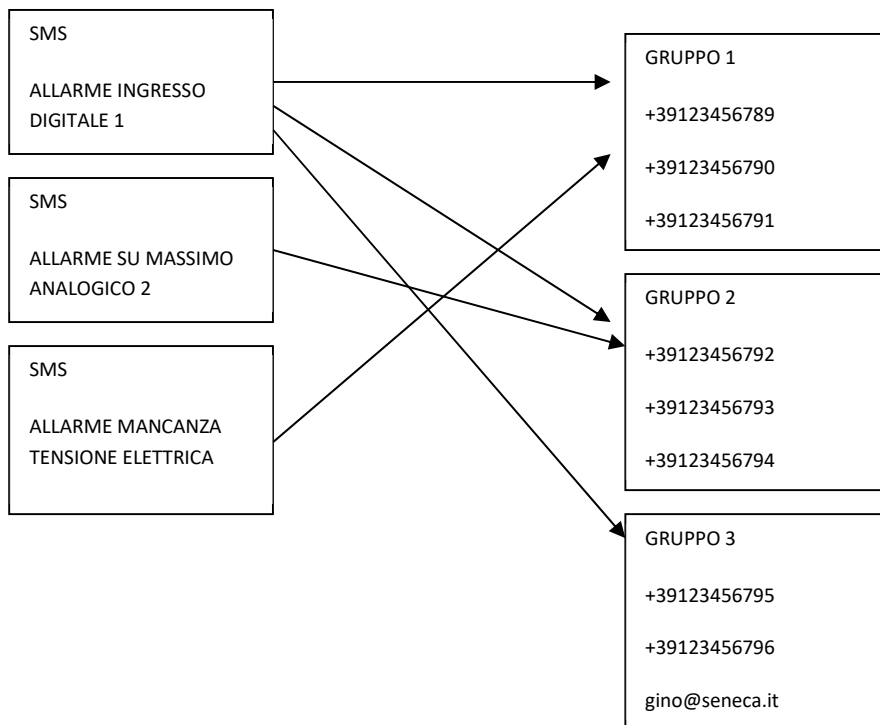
SMS

ALLARME INGRESSO DIGITALE 1

SMS

ALLARME SU MASSIMO ANALOGICO 2

SMS

ALLARME MANCANZA TENSIONE ELETTRICA

GRUPPO 1

+39123456789

+39123456790

+39123456791

GRUPPO 2

+39123456792

+39123456793

+39123456794

GRUPPO 3

+39123456795

+39123456796

gino@seneca.it